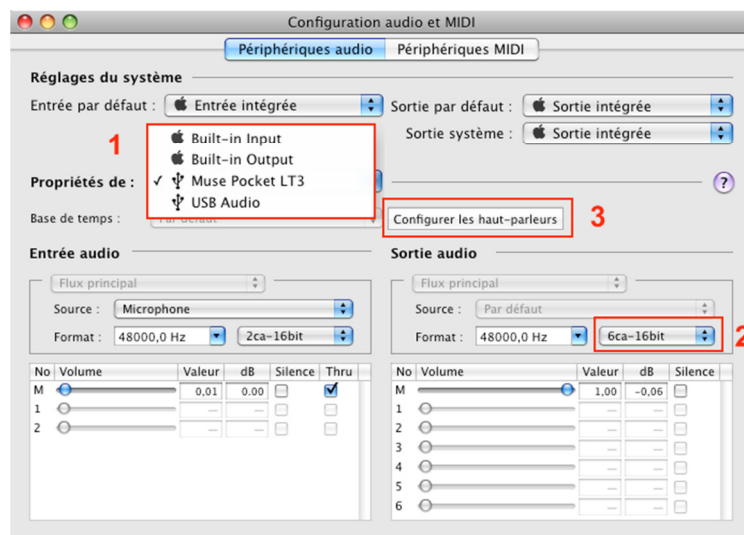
Configuration audio et MIDI

Périphériques audio | Périphériques MIDI

Réglages du système

Entrée par défaut : Entrée intégrée

Sortie par défaut : Sortie intégrée

Sortie système : Sortie intégrée

1

Built-in Input
Built-in Output
✓ Muse Pocket LT3
USB Audio

Propriétés de :

?

Base de temps : Par défaut

Configurer les haut-parleurs

3

Entrée audio

Flux principal

Source : Microphone

Format : 48000,0 Hz | 2ca-16bit

Sortie audio

Flux principal

Source : Par défaut

Format : 48000,0 Hz | 6ca-16bit

2

| No | Volume | Valeur | dB | Silence | Thru |
|---|---|---|---|---|---|
| M | | 0,01 | 0.00 | | ✓ |
| 1 | | — | — | | |
| 2 | | — | — | | |

| No | Volume | Valeur | dB | Silence |
|---|---|---|---|---|
| M | | 1,00 | -0,06 | |
| 1 | | — | — | |
| 2 | | — | — | |
| 3 | | — | — | |
| 4 | | — | — | |
| 5 | | — | — | |
| 6 | | — | — | |